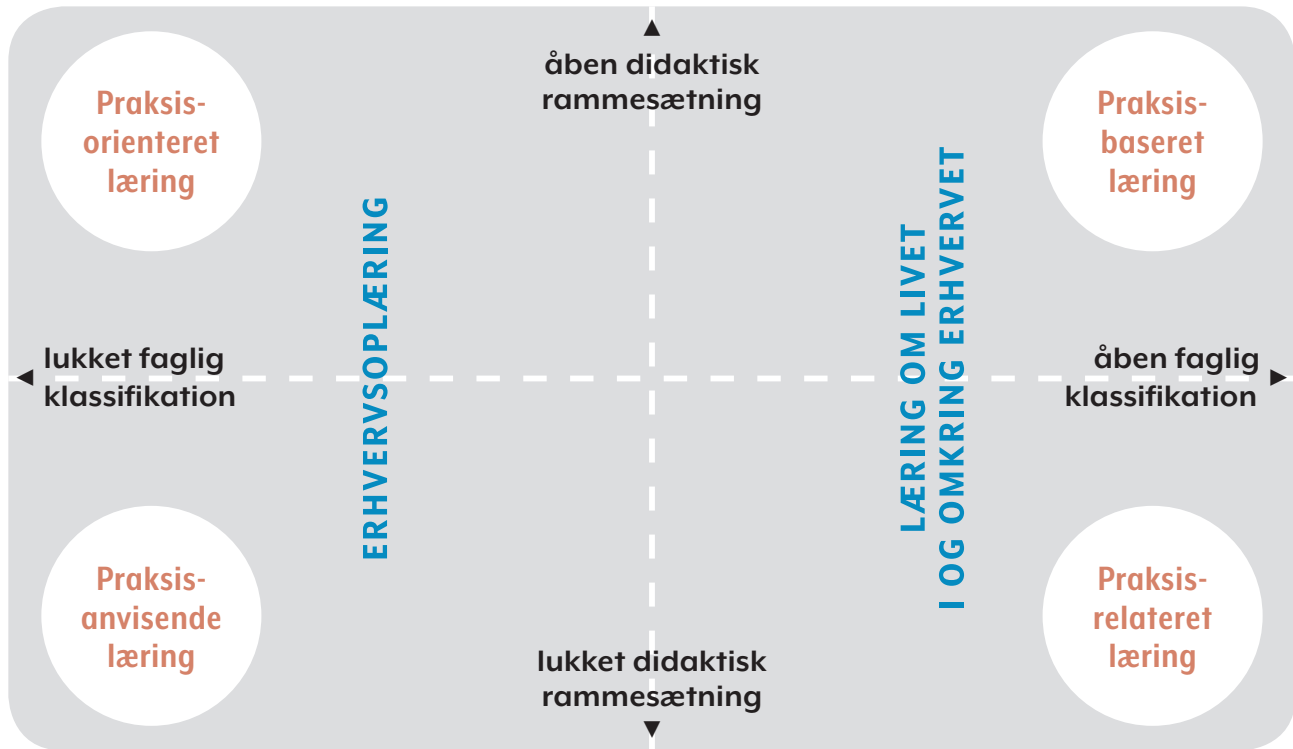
åben didaktisk rammesætning

Praksisorienteret læring

Praksisbaseret læring

ERHVERVSOPLÆRING

LÆRING OM LIVET I OG OMKRING ERHVERVET

lukket faglig klassifikation

åben faglig klassifikation

Praksisanvisende læring

Praksisrelateret læring

lukket didaktisk rammesætning